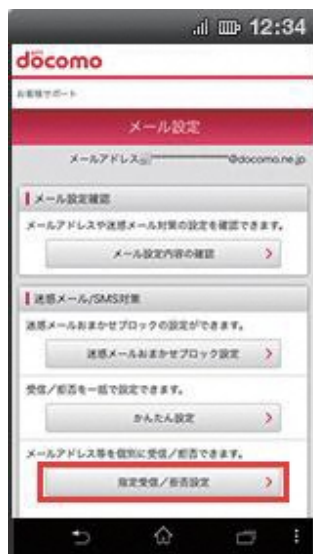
12:34

docomo

お客様サポート

メール設定

メールアドレス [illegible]@docomo.ne.jp

メール設定確認

メールアドレスや迷惑メール対策の設定を確認できます。

メール設定内容の確認 >

迷惑メール/SMS対策

迷惑メールおまかせブロックの設定ができます。

迷惑メールおまかせブロック設定 >

受信/拒否を一括で設定できます。

かんたん設定 >

メールアドレス等を個別に受信/拒否できます。

指定受信/拒否設定 >